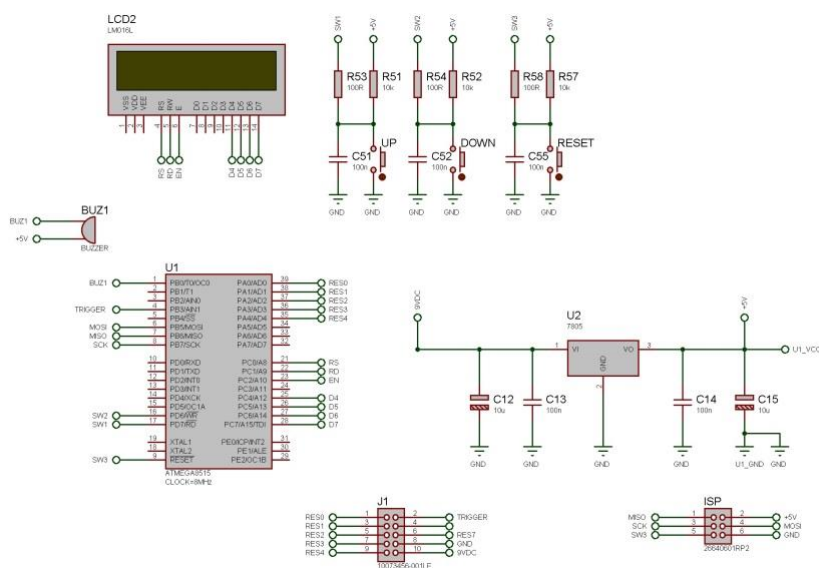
LCD2
LM016L

VSS VDD VEE RS RW E D0 D1 D2 D3 D4 D5 D6 D7

RS RD EN D4 D5 D6 D7

SW1 +5V R53 100R R51 10k C51 100n UP GND GND

SW2 +5V R54 100R R52 10k C52 100n DOWN GND GND

SW3 +5V R58 100R R57 10k C55 100n RESET GND GND

BUZ1
BUZ1
+5V
BUZZER

U1
BUZ1 1 PB0/T0/OC0
2 PB1/T1
TRIGGER 3 PB2/AIN0
4 PB3/AIN1
5 PB4/SS
MOSI 6 PB5/MOSI
MISO 7 PB6/MISO
SCK 8 PB7/SCK
10 PD0/RXD
11 PD1/TXD
12 PD2/INT0
13 PD3/INT1
14 PD4/XCK
15 PD5/OC1A
SW2 16 PD6/WR
SW1 17 PD7/RD
19 XTAL1
18 XTAL2
SW3 9 RESET
ATMEGA8515
CLOCK=8MHz

PA0/AD0 39 RES0
PA1/AD1 38 RES1
PA2/AD2 37 RES2
PA3/AD3 36 RES3
PA4/AD4 35 RES4
PA5/AD5 34
PA6/AD6 33
PA7/AD7 32
PC0/A8 21 RS
PC1/A9 22 RD
PC2/A10 23 EN
PC3/A11 24
PC4/A12 25 D4
PC5/A13 26 D5
PC6/A14 27 D6
PC7/A15/TDI 28 D7
PE0/ICP/INT2 31
PE1/ALE 30
PE2/OC1B 29

9VDC
U2
7805
1 VI GND VO 3
2
+5V
U1_VCC
C12 10u
C13 100n
C14 100n
C15 10u
GND GND GND GND U1_GND GND

J1
RES0 1 2 TRIGGER
RES1 3 4
RES2 5 6 RES7
RES3 7 8 GND
RES4 9 10 9VDC
10073456-001LF

ISP
MISO 1 2 +5V
SCK 3 4 MOSI
SW3 5 6 GND
26640601RP2